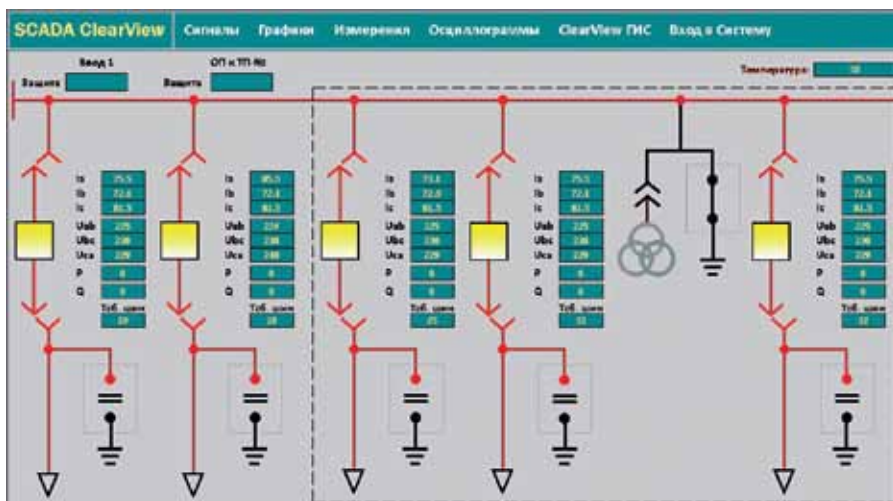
SCADA ClearView Сигналы Графики Измерения Осциллограммы ClearView ГИС Вход в Систему

Ввод 1
Защита

ОП к ТП-№
Защита

Температура: 18

Ia 75.5
Ib 72.6
Ic 81.5
Uab 225
Ubc 238
Uca 229
P 0
Q 0
Т.об. шин 19

Ia 85.5
Ib 72.6
Ic 81.5
Uab 224
Ubc 238
Uca 288
P 0
Q 0
Т.об. шин 18

Ia 73.1
Ib 72.0
Ic 81.5
Uab 225
Ubc 238
Uca 229
P 0
Q 0
Т.об. шин 25

Ia 75.5
Ib 72.6
Ic 81.5
Uab 225
Ubc 238
Uca 229
P 0
Q 0
Т.об. шин 32

Ia 75.5
Ib 72.6
Ic 81.5
Uab 225
Ubc 238
Uca 229
P 0
Q 0
Т.об. шин 32